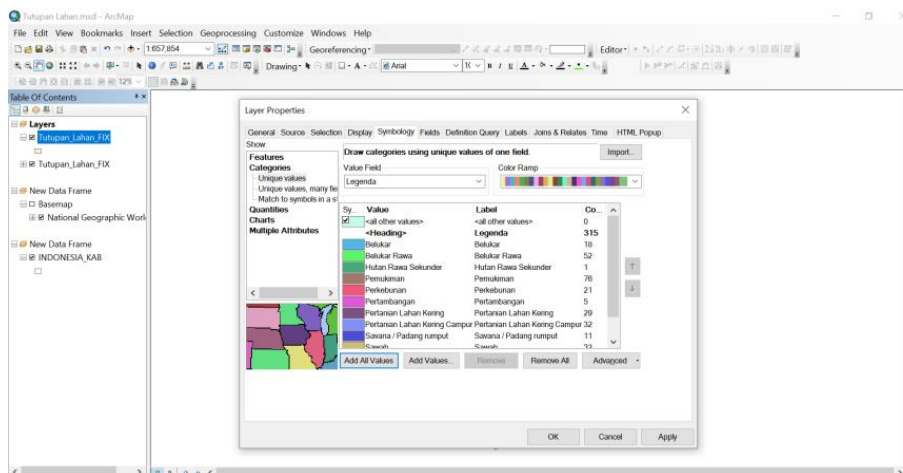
Tutupan Lahan.mxd - ArcMap

File Edit View Bookmarks Insert Selection Geoprocessing Customize Windows Help

1:657,854

Georeferencing

Editor

Drawing

Arial

10

125%

Table Of Contents

Layers

Tutupan_Lahan_FIX

Tutupan_Lahan_FIX

New Data Frame

Basemap

National Geographic Worl

New Data Frame

INDONESIA_KAB

Layer Properties

General Source Selection Display Symbology Fields Definition Query Labels Joins & Relates Time HTML Popup

Show:

Features

Categories

Unique values

Unique values, many fie

Match to symbols in a st

Quantities

Charts

Multiple Attributes

Draw categories using unique values of one field.

Import...

Value Field

Legenda

Color Ramp

| Sy... | Value | Label | Co... |
|---|---|---|---|
| ☑ | <all other values> | <all other values> | 0 |
| | <Heading> | Legenda | 315 |
| | Belukar | Belukar | 18 |
| | Belukar Rawa | Belukar Rawa | 52 |
| | Hutan Rawa Sekunder | Hutan Rawa Sekunder | 1 |
| | Pemukiman | Pemukiman | 76 |
| | Perkebunan | Perkebunan | 21 |
| | Pertambangan | Pertambangan | 5 |
| | Pertanian Lahan Kering | Pertanian Lahan Kering | 29 |
| | Pertanian Lahan Kering Campur | Pertanian Lahan Kering Campur | 32 |
| | Savana / Padang rumput | Savana / Padang rumput | 11 |
| | Sawah | Sawah | 33 |

Add All Values

Add Values...

Remove

Remove All

Advanced

OK

Cancel

Apply